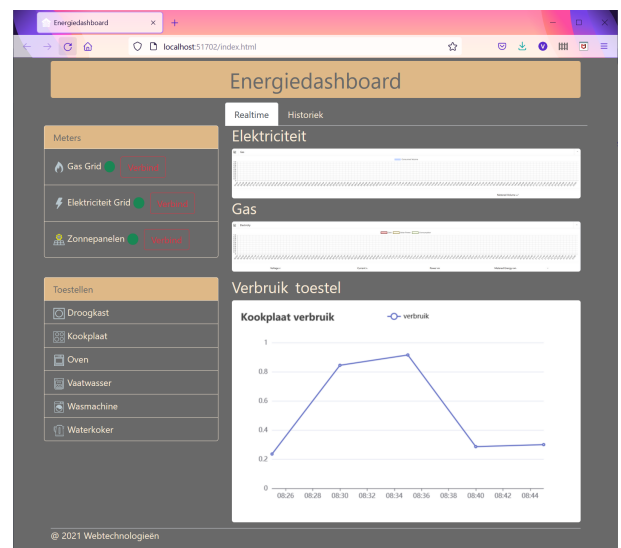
Energiedashboard

localhost:51702/index.html

Energiedashboard

Realtime Historiek

Meters

Gas Grid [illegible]

Elektriciteit Grid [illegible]

Zonnepanelen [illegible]

Toestellen

Droogkast

Kookplaat

Oven

Vaatwasser

Wasmachine

Waterkoker

Elektriciteit

Gas

Verbruik toestel

Kookplaat verbruik

verbruik

1

0.8

0.6

0.4

0.2

0

08:26 08:28 08:30 08:32 08:34 08:36 08:38 08:40 08:42 08:44

@ 2021 Webtechnologieën